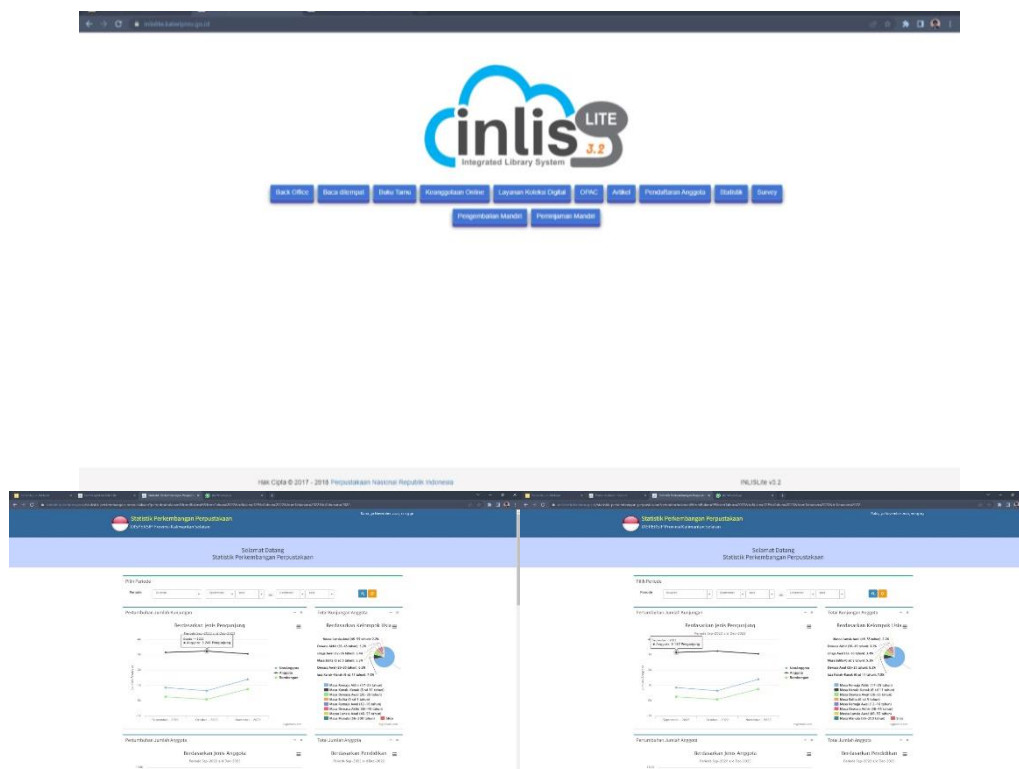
inlislite.kalselprov.go.id

inlis LITE 3.2
Integrated Library System

Back Office | Baca ditempat | Buku Tamu | Keanggotaan Online | Layanan Koleksi Digital | OPAC | Artikel | Pendaftaran Anggota | Statistik | Survey
Pengembalian Mandiri | Peminjaman Mandiri

Hak Cipta © 2017 - 2018 Perpustakaan Nasional Republik Indonesia

INLISLite v3.2

Statistik Perkembangan Perpustakaan

Selamat Datang
Statistik Perkembangan Perpustakaan

Pilih Periode

Periode

Perkembangan Jumlah Kunjungan

Berdasarkan Jenis Pengunjung

Total Kunjungan Anggota

Berdasarkan Kelompok Usia

Perkembangan Jumlah Anggota

Berdasarkan Jenis Anggota

Total Jumlah Anggota

Berdasarkan Pendidikan

Statistik Perkembangan Perpustakaan

Selamat Datang
Statistik Perkembangan Perpustakaan

Pilih Periode

Periode

Perkembangan Jumlah Kunjungan

Berdasarkan Jenis Pengunjung

Total Kunjungan Anggota

Berdasarkan Kelompok Usia

Perkembangan Jumlah Anggota

Berdasarkan Jenis Anggota

Total Jumlah Anggota

Berdasarkan Pendidikan